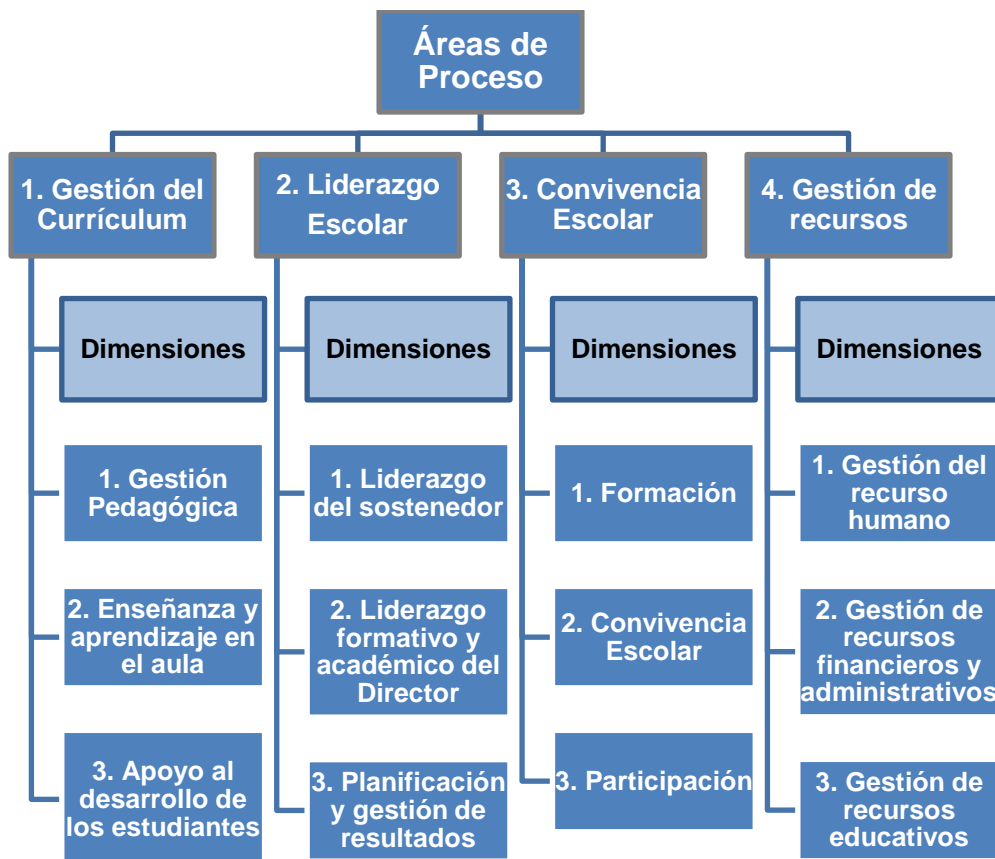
Áreas de Proceso

1. Gestión del Currículum

Dimensiones

1. Gestión Pedagógica

2. Enseñanza y aprendizaje en el aula

3. Apoyo al desarrollo de los estudiantes

2. Liderazgo Escolar

Dimensiones

1. Liderazgo del sostenedor

2. Liderazgo formativo y académico del Director

3. Planificación y gestión de resultados

3. Convivencia Escolar

Dimensiones

1. Formación

2. Convivencia Escolar

3. Participación

4. Gestión de recursos

Dimensiones

1. Gestión del recurso humano

2. Gestión de recursos financieros y administrativos

3. Gestión de recursos educativos